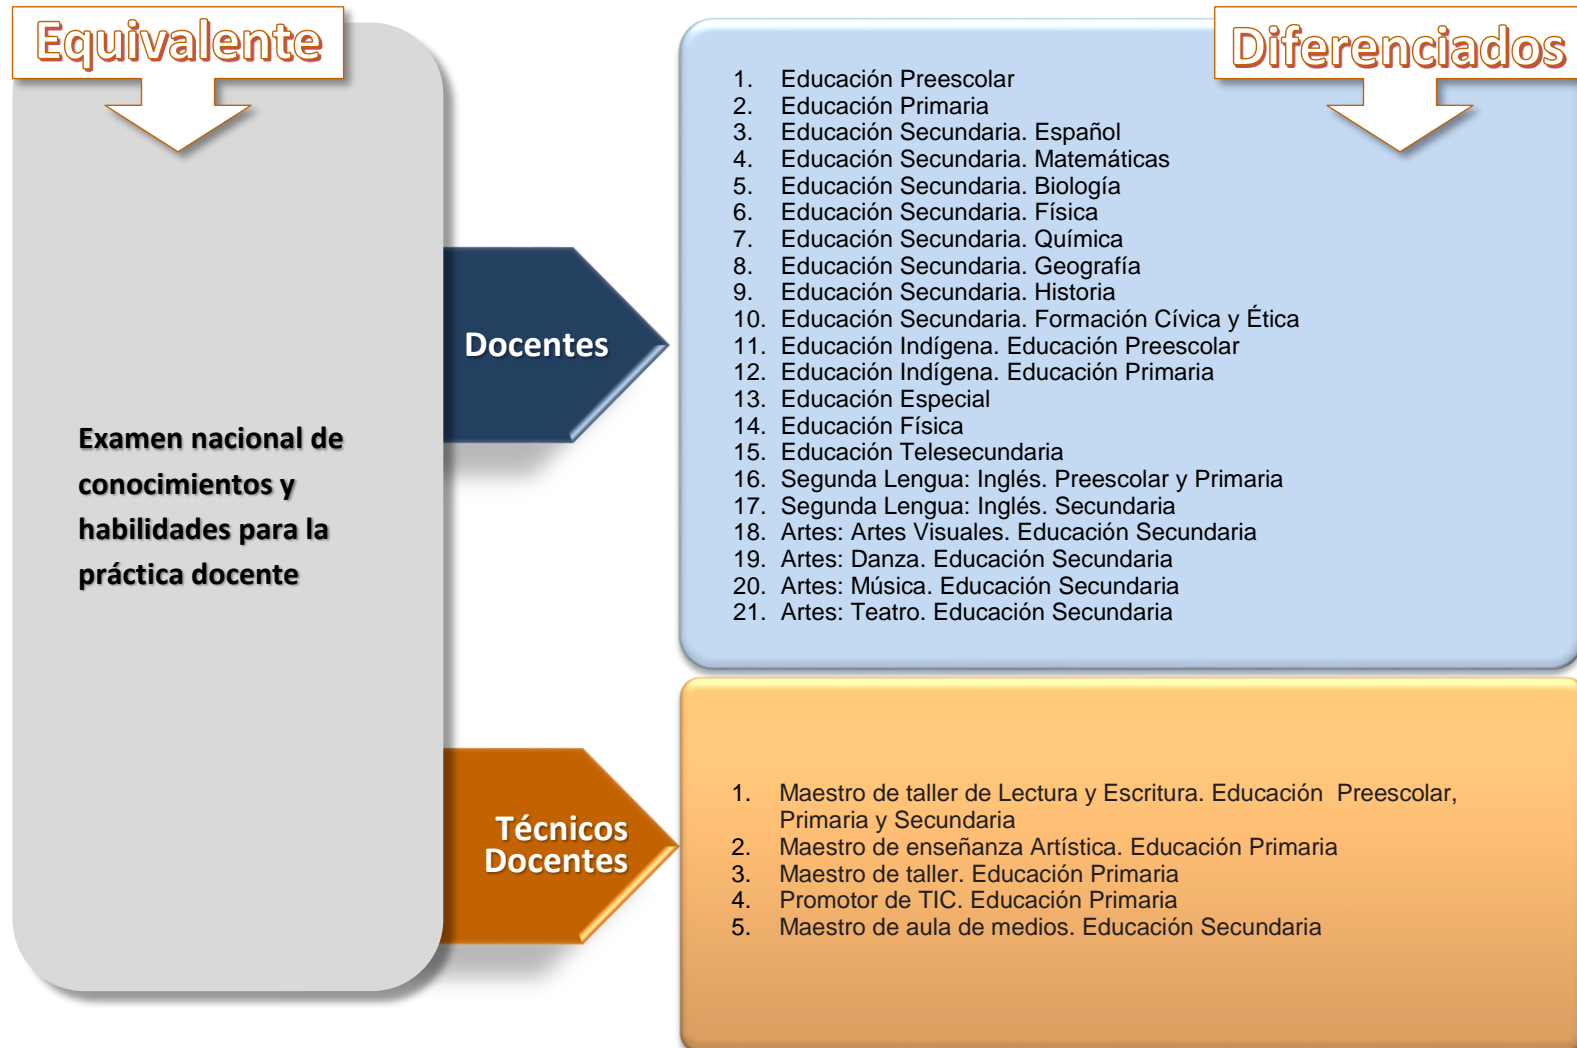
Equivalente

Examen nacional de conocimientos y habilidades para la práctica docente

Docentes

Técnicos Docentes

Diferenciados

1. Educación Preescolar
2. Educación Primaria
3. Educación Secundaria. Español
4. Educación Secundaria. Matemáticas
5. Educación Secundaria. Biología
6. Educación Secundaria. Física
7. Educación Secundaria. Química
8. Educación Secundaria. Geografía
9. Educación Secundaria. Historia
10. Educación Secundaria. Formación Cívica y Ética
11. Educación Indígena. Educación Preescolar
12. Educación Indígena. Educación Primaria
13. Educación Especial
14. Educación Física
15. Educación Telesecundaria
16. Segunda Lengua: Inglés. Preescolar y Primaria
17. Segunda Lengua: Inglés. Secundaria
18. Artes: Artes Visuales. Educación Secundaria
19. Artes: Danza. Educación Secundaria
20. Artes: Música. Educación Secundaria
21. Artes: Teatro. Educación Secundaria

1. Maestro de taller de Lectura y Escritura. Educación Preescolar, Primaria y Secundaria
2. Maestro de enseñanza Artística. Educación Primaria
3. Maestro de taller. Educación Primaria
4. Promotor de TIC. Educación Primaria
5. Maestro de aula de medios. Educación Secundaria